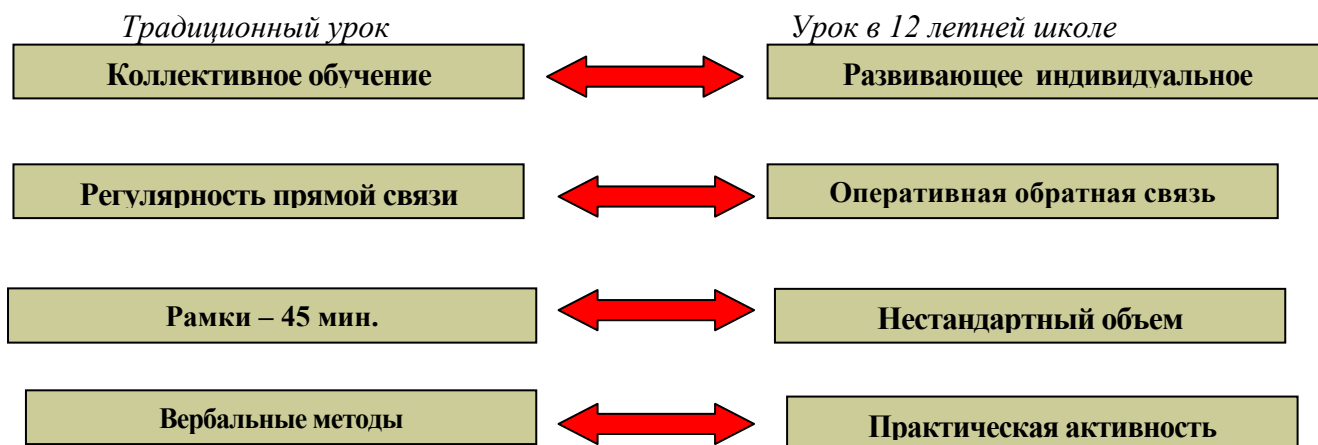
Традиционный урок

Урок в 12 летней школе

Коллективное обучение

Развивающее индивидуальное

Регулярность прямой связи

Оперативная обратная связь

Рамки – 45 мин.

Нестандартный объем

Вербальные методы

Практическая активность